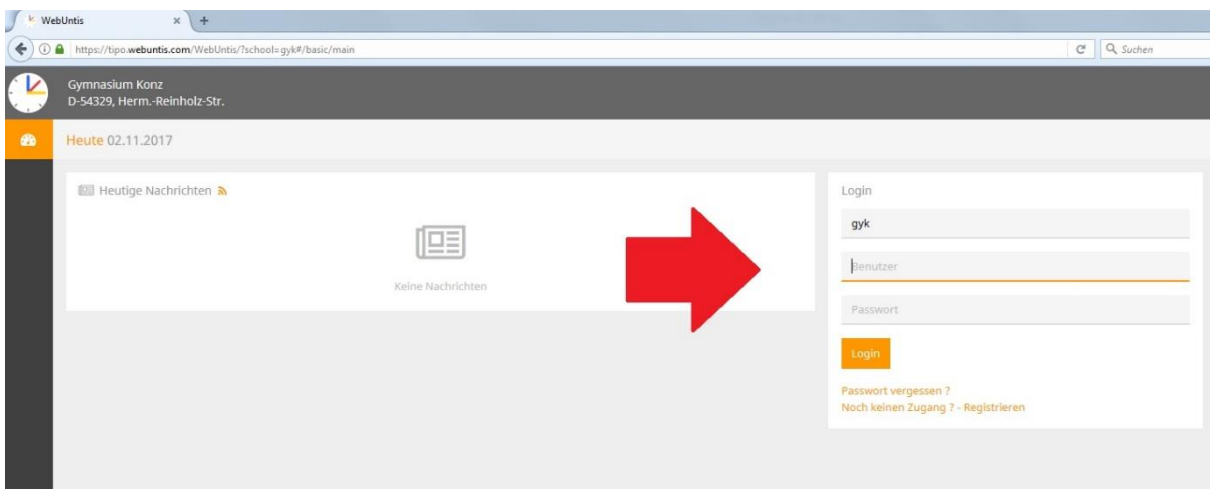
WebUntis × +

https://tipo.webuntis.com/WebUntis/?school=gyk#/basic/main

Suchen

Gymnasium Konz
D-54329, Herm.-Reinholz-Str.

Heute 02.11.2017

Heutige Nachrichten

Keine Nachrichten

Login

gyk

Benutzer

Passwort

Login

Passwort vergessen ?
Noch keinen Zugang ? - Registrieren